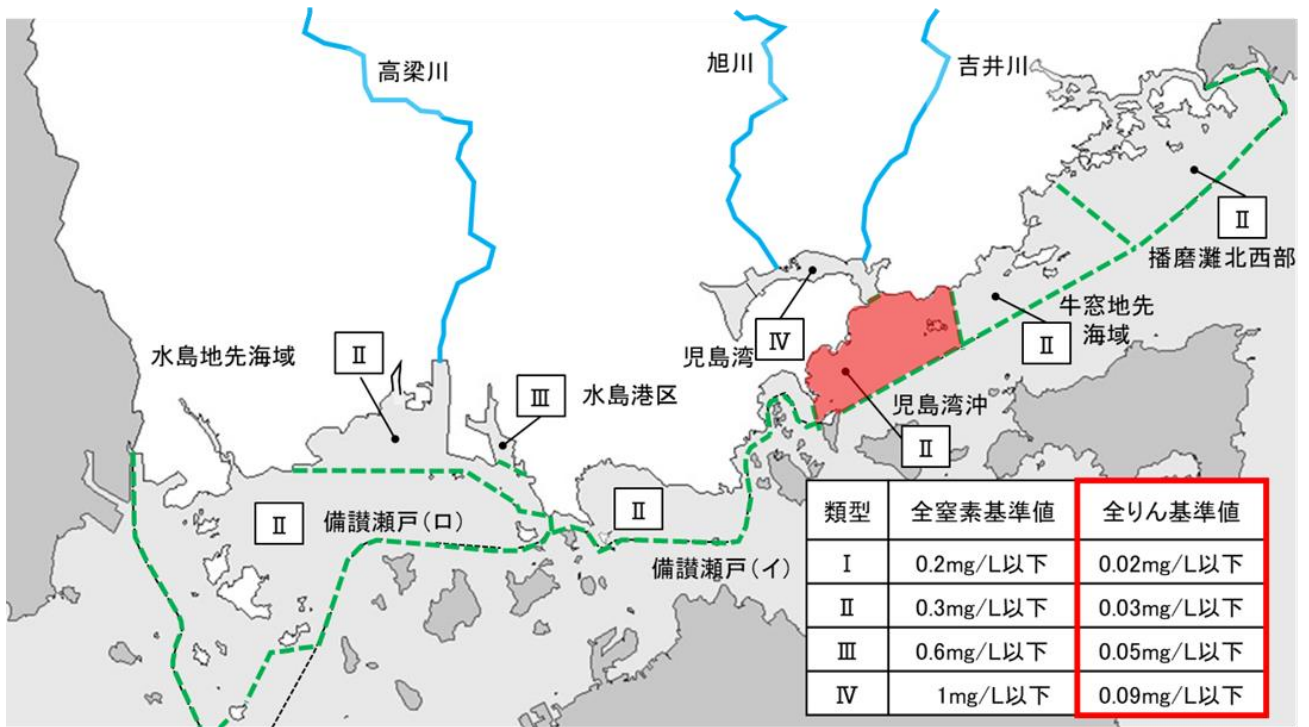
高梁川

旭川

吉井川

Ⅱ

播磨灘北西部

牛窓地先海域

Ⅱ

児島湾

Ⅳ

水島地先海域

Ⅱ

Ⅲ

水島港区

児島湾沖

Ⅱ

Ⅱ

備讃瀬戸(ロ)

Ⅱ

備讃瀬戸(イ)

| 類型 | 全窒素基準値 | 全りん基準値 |
|---|---|---|
| Ⅰ | 0.2mg/L以下 | 0.02mg/L以下 |
| Ⅱ | 0.3mg/L以下 | 0.03mg/L以下 |
| Ⅲ | 0.6mg/L以下 | 0.05mg/L以下 |
| Ⅳ | 1mg/L以下 | 0.09mg/L以下 |